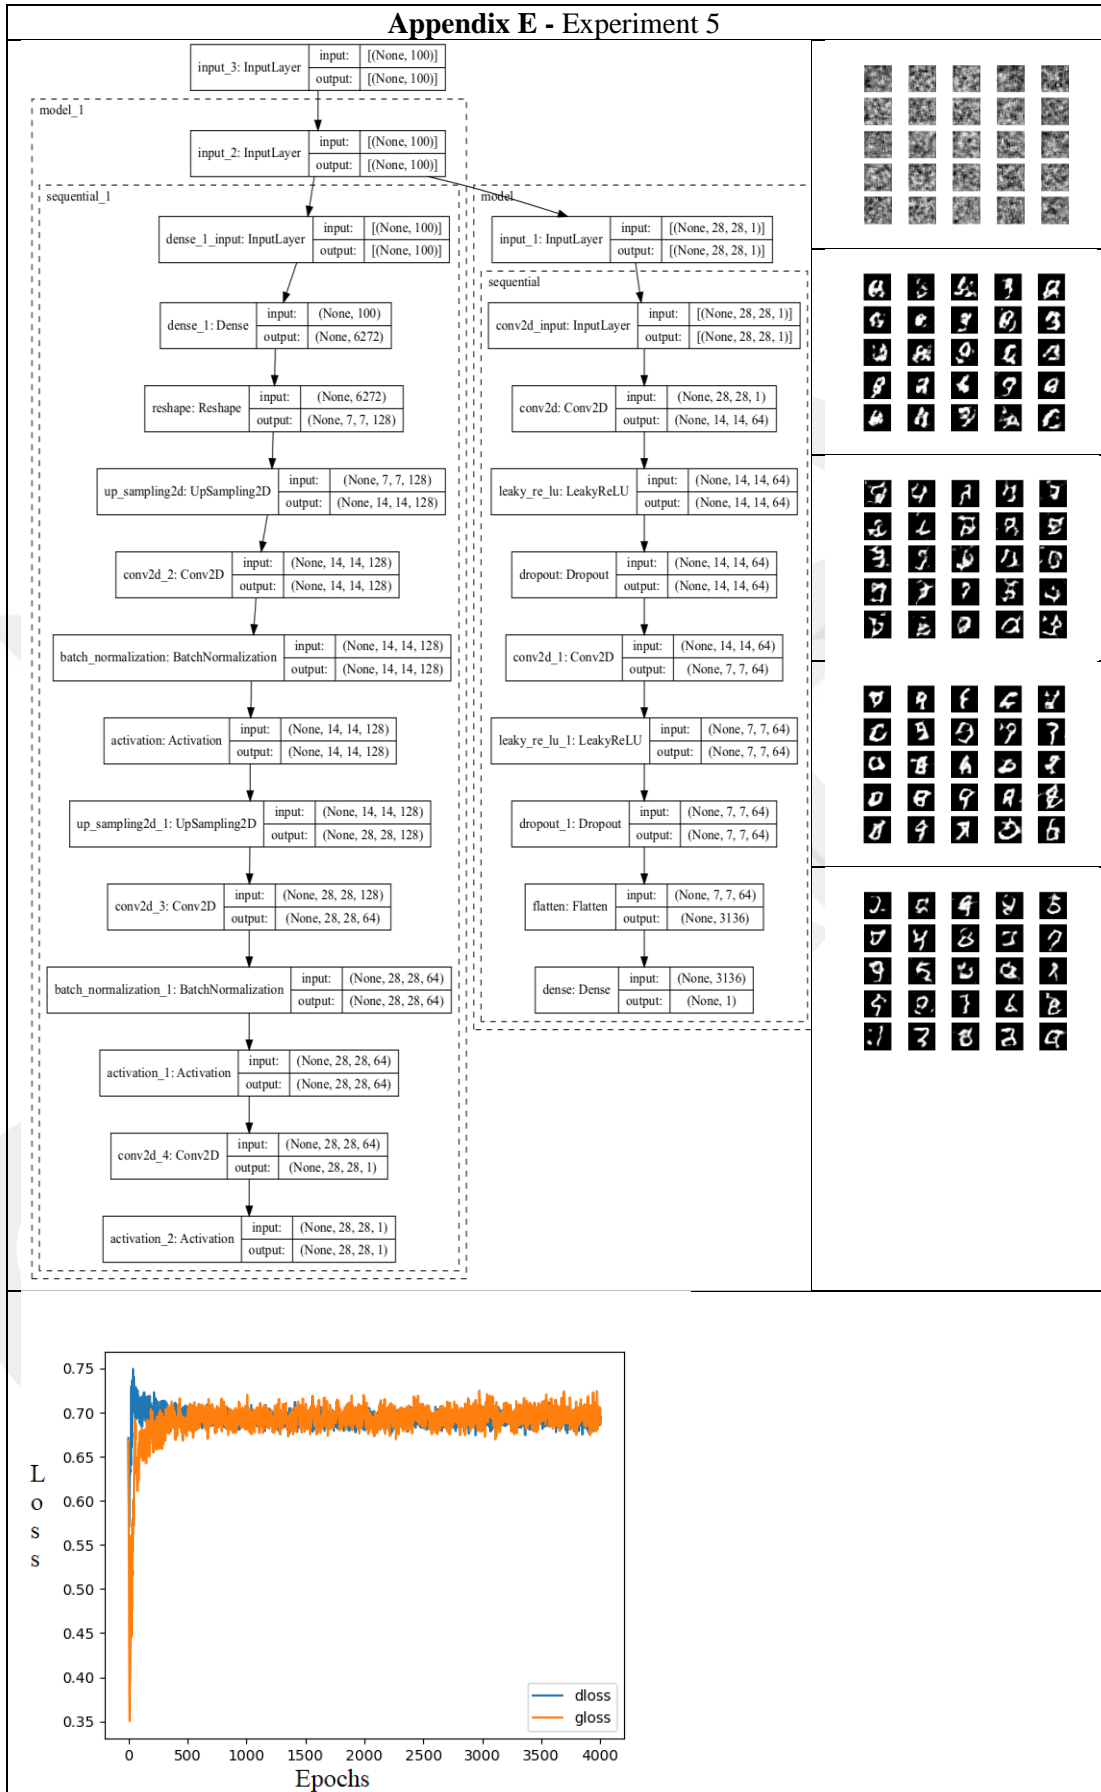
**Appendix E** - Experiment 5

input_3: InputLayer | input: | [(None, 100)]
output: | [(None, 100)]

model_1

input_2: InputLayer | input: | [(None, 100)]
output: | [(None, 100)]

sequential_1

dense_1_input: InputLayer | input: | [(None, 100)]
output: | [(None, 100)]

dense_1: Dense | input: | (None, 100)
output: | (None, 6272)

reshape: Reshape | input: | (None, 6272)
output: | (None, 7, 7, 128)

up_sampling2d: UpSampling2D | input: | (None, 7, 7, 128)
output: | (None, 14, 14, 128)

conv2d_2: Conv2D | input: | (None, 14, 14, 128)
output: | (None, 14, 14, 128)

batch_normalization: BatchNormalization | input: | (None, 14, 14, 128)
output: | (None, 14, 14, 128)

activation: Activation | input: | (None, 14, 14, 128)
output: | (None, 14, 14, 128)

up_sampling2d_1: UpSampling2D | input: | (None, 14, 14, 128)
output: | (None, 28, 28, 128)

conv2d_3: Conv2D | input: | (None, 28, 28, 128)
output: | (None, 28, 28, 64)

batch_normalization_1: BatchNormalization | input: | (None, 28, 28, 64)
output: | (None, 28, 28, 64)

activation_1: Activation | input: | (None, 28, 28, 64)
output: | (None, 28, 28, 64)

conv2d_4: Conv2D | input: | (None, 28, 28, 64)
output: | (None, 28, 28, 1)

activation_2: Activation | input: | (None, 28, 28, 1)
output: | (None, 28, 28, 1)

model

input_1: InputLayer | input: | [(None, 28, 28, 1)]
output: | [(None, 28, 28, 1)]

sequential

conv2d_input: InputLayer | input: | [(None, 28, 28, 1)]
output: | [(None, 28, 28, 1)]

conv2d: Conv2D | input: | (None, 28, 28, 1)
output: | (None, 14, 14, 64)

leaky_re_lu: LeakyReLU | input: | (None, 14, 14, 64)
output: | (None, 14, 14, 64)

dropout: Dropout | input: | (None, 14, 14, 64)
output: | (None, 14, 14, 64)

conv2d_1: Conv2D | input: | (None, 14, 14, 64)
output: | (None, 7, 7, 64)

leaky_re_lu_1: LeakyReLU | input: | (None, 7, 7, 64)
output: | (None, 7, 7, 64)

dropout_1: Dropout | input: | (None, 7, 7, 64)
output: | (None, 7, 7, 64)

flatten: Flatten | input: | (None, 7, 7, 64)
output: | (None, 3136)

dense: Dense | input: | (None, 3136)
output: | (None, 1)

0.75
0.70
0.65
0.60
0.55
0.50
0.45
0.40
0.35
L o s s
0 500 1000 1500 2000 2500 3000 3500 4000
Epochs
dloss
gloss